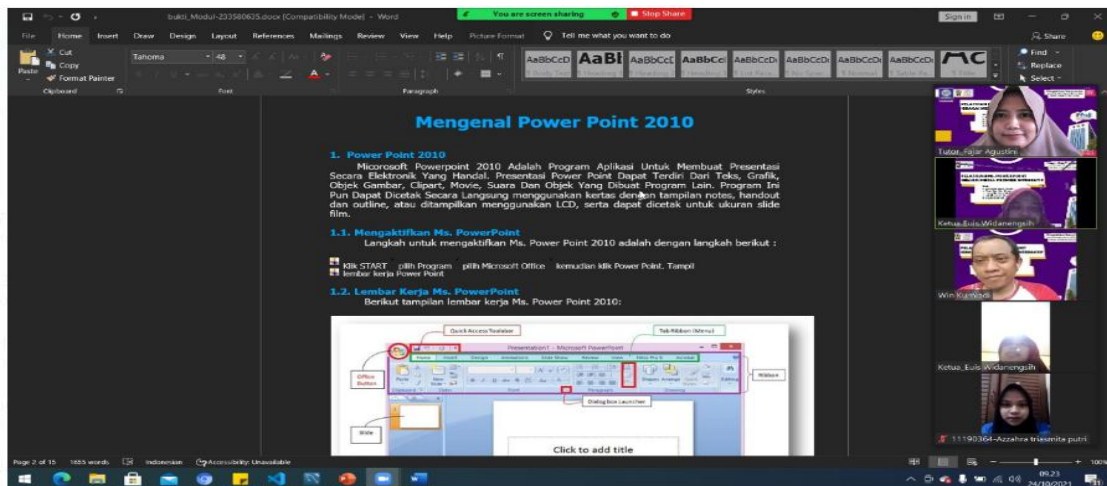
bukti_Modul-233580605.docx [Compatibility Mode] - Word

You are screen sharing

Stop Share

Sign in

File Home Insert Draw Design Layout References Mailings Review View Help Picture Format Tell me what you want to do

Share

Cut
Copy
Format Painter
Paste
Clipboard

Tahoma 48

Font

Paragraph

AaBbCcD AaBl AaBbCcI AaBbCcI AaBbCcDi AaBbCcDi AaBbCcDi AaBbCcDi

Styles

Find
Replace
Select

Mengenal Power Point 2010

1. Power Point 2010

Microsoft Powerpoint 2010 Adalah Program Aplikasi Untuk Membuat Presentasi Secara Elektronik Yang Handal. Presentasi Power Point Dapat Terdiri Dari Teks, Grafik, Objek Gambar, Clipart, Movie, Suara Dan Objek Yang Dibuat Program Lain. Program Ini Pun Dapat Dicetak Secara Langsung menggunakan kertas dengan tampilan notes, handout dan outline, atau ditampilkan menggunakan LCD, serta dapat dicetak untuk ukuran slide film.

1.1. Mengaktifkan Ms. PowerPoint

Langkah untuk mengaktifkan Ms. Power Point 2010 adalah dengan langkah berikut :

klik START pilih Program pilih Microsoft Office kemudian klik Power Point. Tampil lembar kerja Power Point

1.2. Lembar Kerja Ms. PowerPoint

Berikut tampilan lembar kerja Ms. Power Point 2010:

Quick Access Toolbar

Presentation1 - Microsoft PowerPoint

Tab Ribbon (Menu)

Office Button

Ribbon

Dialog box Launcher

Slide

Click to add title

Tutor_Fajar Agustini

Ketua_Euis Widanengsih

Win Kurniadi

Ketua_Euis Widanengsih

11190364-Azzahra triasmita putri

Page 2 of 15 1655 words Indonesian Accessibility: Unavailable

100%

09.23
24/10/2021